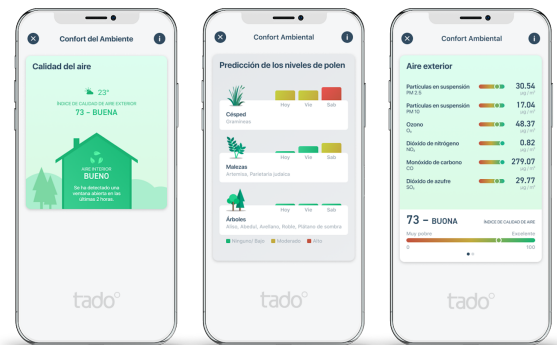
Confort del Ambiente

Calidad del aire

23°

INDICE DE CALIDAD DE AIRE EXTERIOR

73 - BUENA

AIRE INTERIOR

BUENO

Se ha detectado una ventana abierta en las últimas 2 horas.

tado°

Confort Ambiental

Predicción de los niveles de polen

Hoy Vie Sab

Césped

Gramíneas

Malezas

Artemisa, Parietaria judaica

Árboles

Aliso, Abedul, Avellano, Roble, Plátano de sombra

Ninguno/ Bajo Moderado Alto

tado°

Confort Ambiental

Aire exterior

Partículas en suspensión PM 2.5 30.54 µg/m³

Partículas en suspensión PM 10 17.04 µg/m³

Ozono $O_3$ 48.37 µg/m³

Dióxido de nitrógeno $NO_2$ 0.82 µg/m³

Monóxido de carbono CO 279.07 µg/m³

Dióxido de azufre $SO_2$ 29.77 µg/m³

73 - BUENA

INDICE DE CALIDAD DE AIRE

Muy pobre Excelente

0 100

tado°